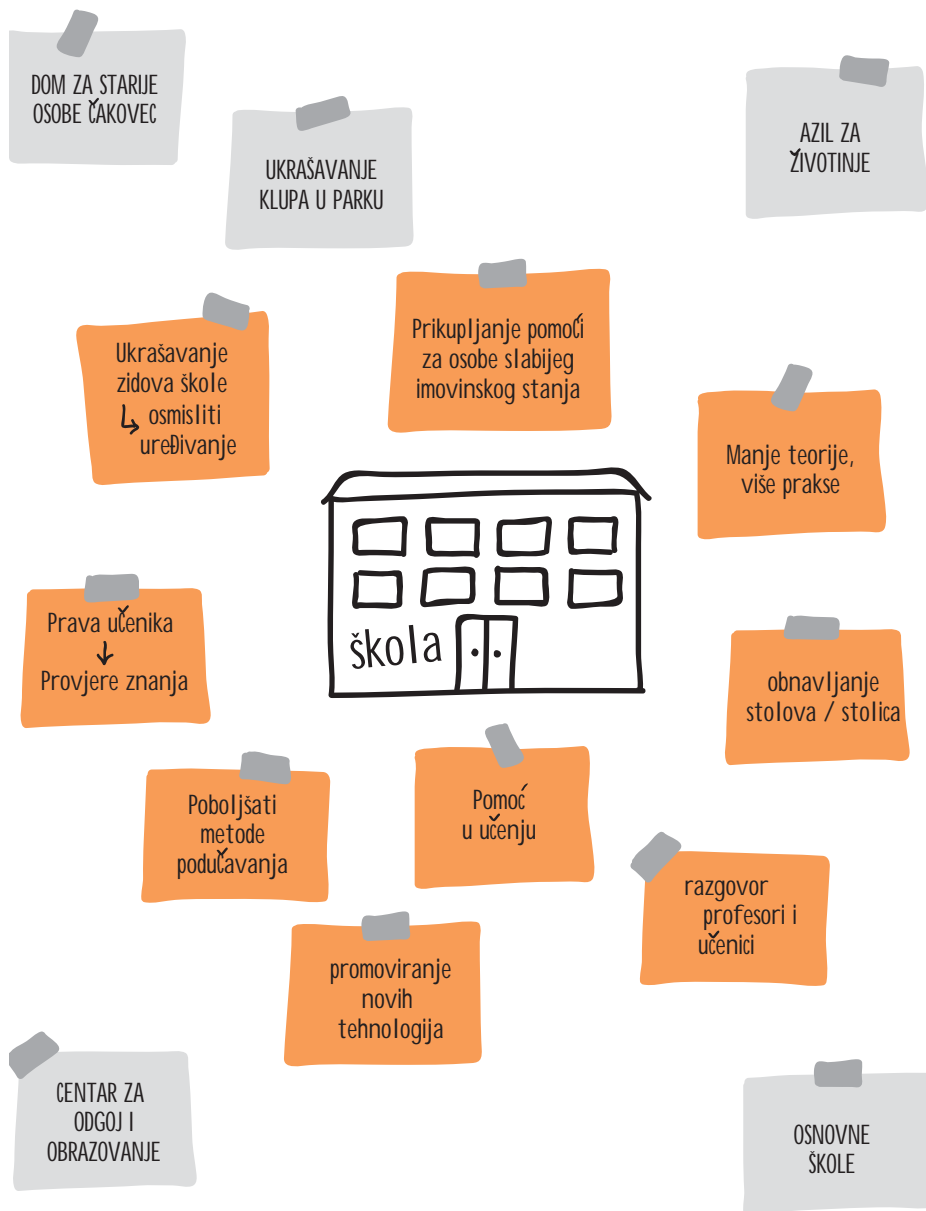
DOM ZA STARIJE OSOBE ČAKOVEC

UKRAŠAVANJE KLUPA U PARKU

AZIL ZA ŽIVOTINJE

Ukrašavanje zidova škole
↳ osmisliti uređivanje

Prikupljanje pomoći za osobe slabijeg imovinskog stanja

Manje teorije, više prakse

škola

Prava učenika
↓
Provjere znanja

obnavljanje stolova / stolica

Poboljšati metode podučavanja

Pomoć u učenju

razgovor profesori i učenici

promoviranje novih tehnologija

CENTAR ZA ODGOJ I OBRAZOVANJE

OSNOVNE ŠKOLE